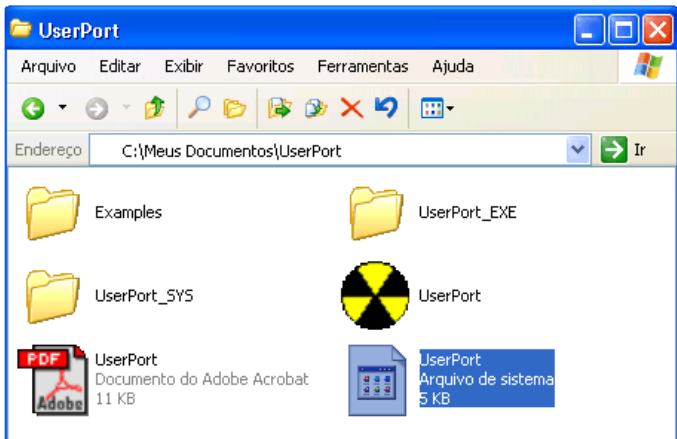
UserPort

Arquivo Editar Exibir Favoritos Ferramentas Ajuda

Endereço C:\Meus Documentos\UserPort

Ir

Examples

UserPort_EXE

UserPort_SYS

UserPort

PDF

Adobe

UserPort
Documento do Adobe Acrobat
11 KB

UserPort
Arquivo de sistema
5 KB